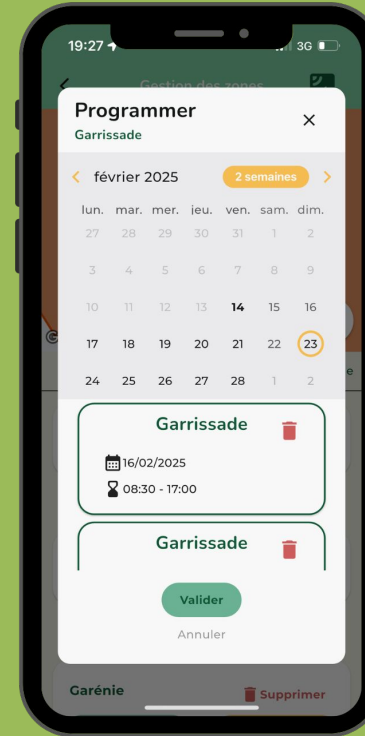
19:27
3G

Gestion des zones

Programmer
Garrissade

février 2025
2 semaines

| lun. | mar. | mer. | jeu. | ven. | sam. | dim. |
|---|---|---|---|---|---|---|
| 27 | 28 | 29 | 30 | 31 | 1 | 2 |
| 3 | 4 | 5 | 6 | 7 | 8 | 9 |
| 10 | 11 | 12 | 13 | 14 | 15 | 16 |
| 17 | 18 | 19 | 20 | 21 | 22 | 23 |
| 24 | 25 | 26 | 27 | 28 | 1 | 2 |

Garrissade
16/02/2025
08:30 - 17:00

Garrissade

Valider
Annuler

Garénie
Supprimer